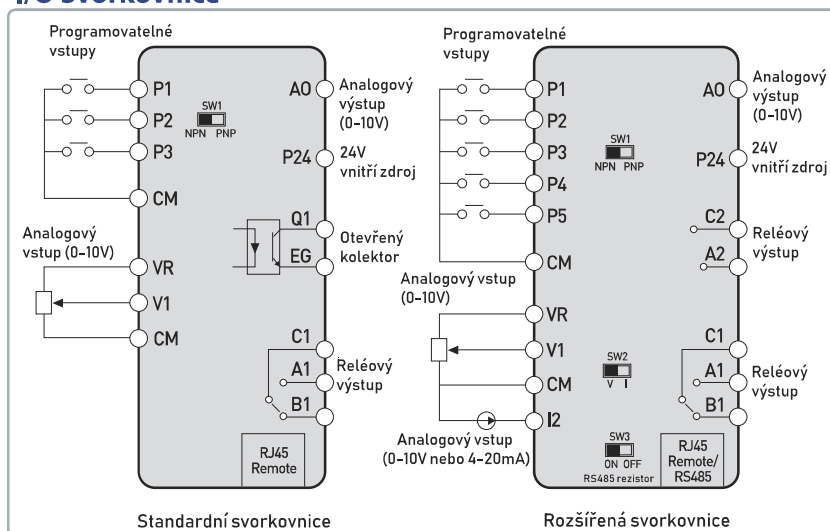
I/O svorkovnice

Programovatelné vstupy

P1
P2
P3
CM
SW1
NPN PNP
AO
Analogový výstup (0-10V)
P24
24V vnitří zdroj
Q1
EG
Otevřený kolektor
Analogový vstup (0-10V)
VR
V1
CM
C1
A1
B1
Reléový výstup
RJ45 Remote

Standardní svorkovnice

Programovatelné vstupy

P1
P2
P3
P4
P5
CM
SW1
NPN PNP
AO
Analogový výstup (0-10V)
P24
24V vnitří zdroj
C2
A2
Reléový výstup
Analogový vstup (0-10V)
VR
V1
CM
I2
SW2
V I
Analogový vstup (0-10V nebo 4-20mA)
SW3
ON OFF
RS485 rezistor
C1
A1
B1
Reléový výstup
RJ45 Remote/ RS485

Rozšířená svorkovnice